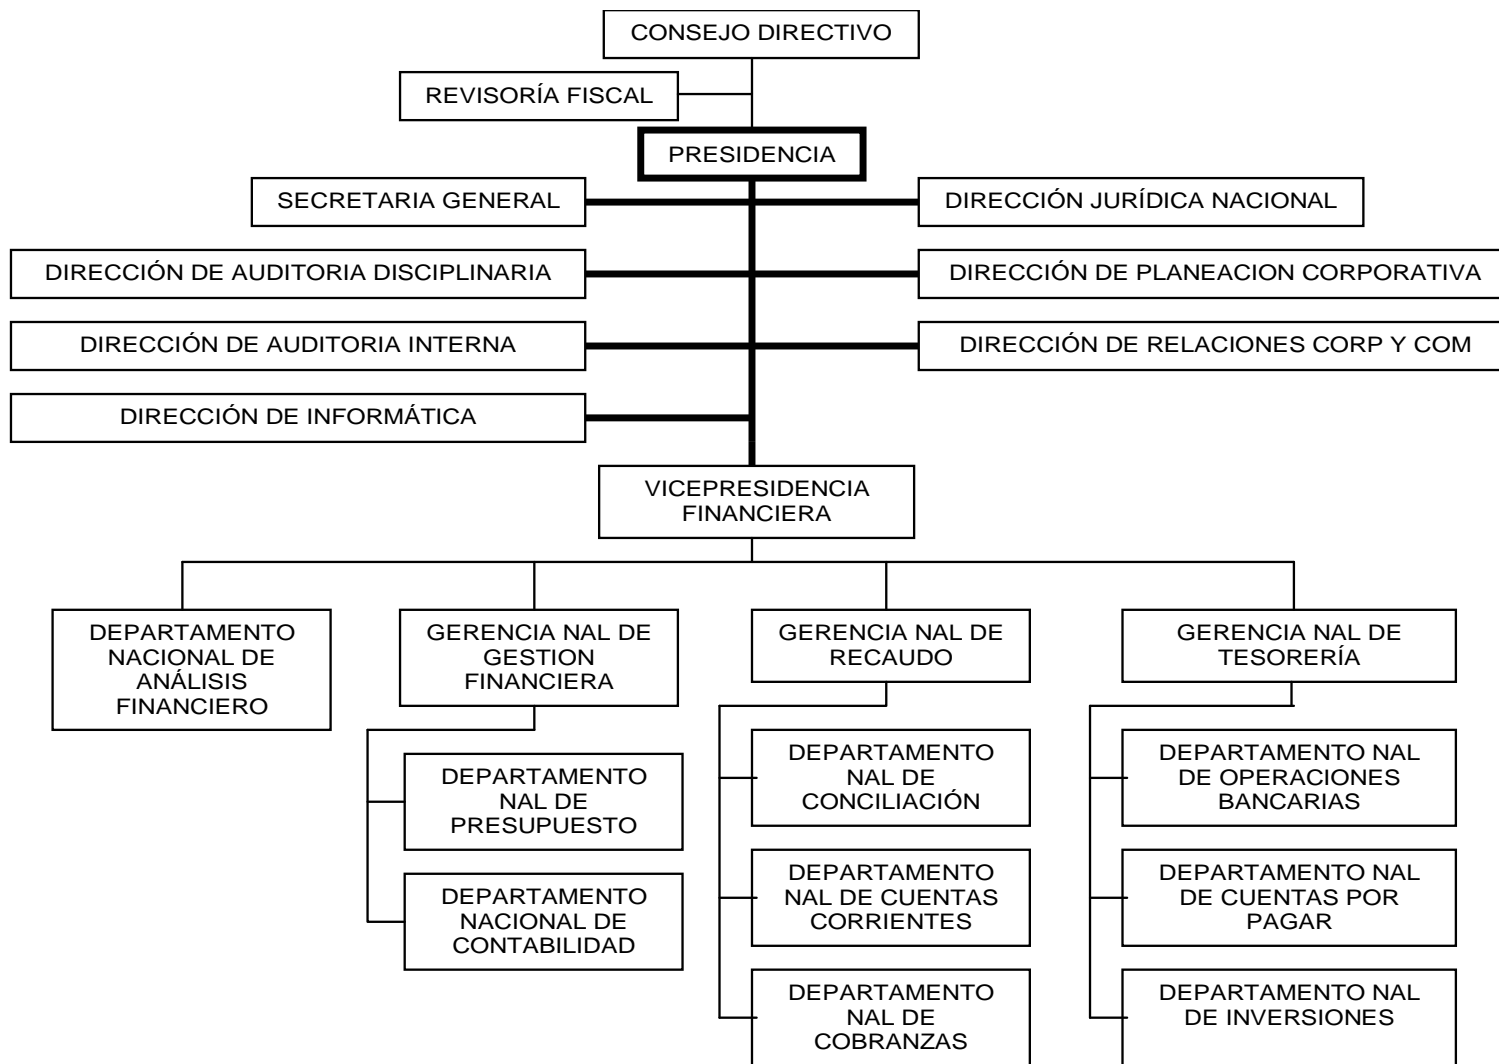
CONSEJO DIRECTIVO

REVISORÍA FISCAL

PRESIDENCIA

SECRETARIA GENERAL

DIRECCIÓN JURÍDICA NACIONAL

DIRECCIÓN DE AUDITORIA DISCIPLINARIA

DIRECCIÓN DE PLANEACION CORPORATIVA

DIRECCIÓN DE AUDITORIA INTERNA

DIRECCIÓN DE RELACIONES CORP Y COM

DIRECCIÓN DE INFORMÁTICA

VICEPRESIDENCIA FINANCIERA

DEPARTAMENTO NACIONAL DE ANÁLISIS FINANCIERO

GERENCIA NAL DE GESTION FINANCIERA

GERENCIA NAL DE RECAUDO

GERENCIA NAL DE TESORERÍA

DEPARTAMENTO NAL DE PRESUPUESTO

DEPARTAMENTO NACIONAL DE CONTABILIDAD

DEPARTAMENTO NAL DE CONCILIACIÓN

DEPARTAMENTO NAL DE CUENTAS CORRIENTES

DEPARTAMENTO NAL DE COBRANZAS

DEPARTAMENTO NAL DE OPERACIONES BANCARIAS

DEPARTAMENTO NAL DE CUENTAS POR PAGAR

DEPARTAMENTO NAL DE INVERSIONES